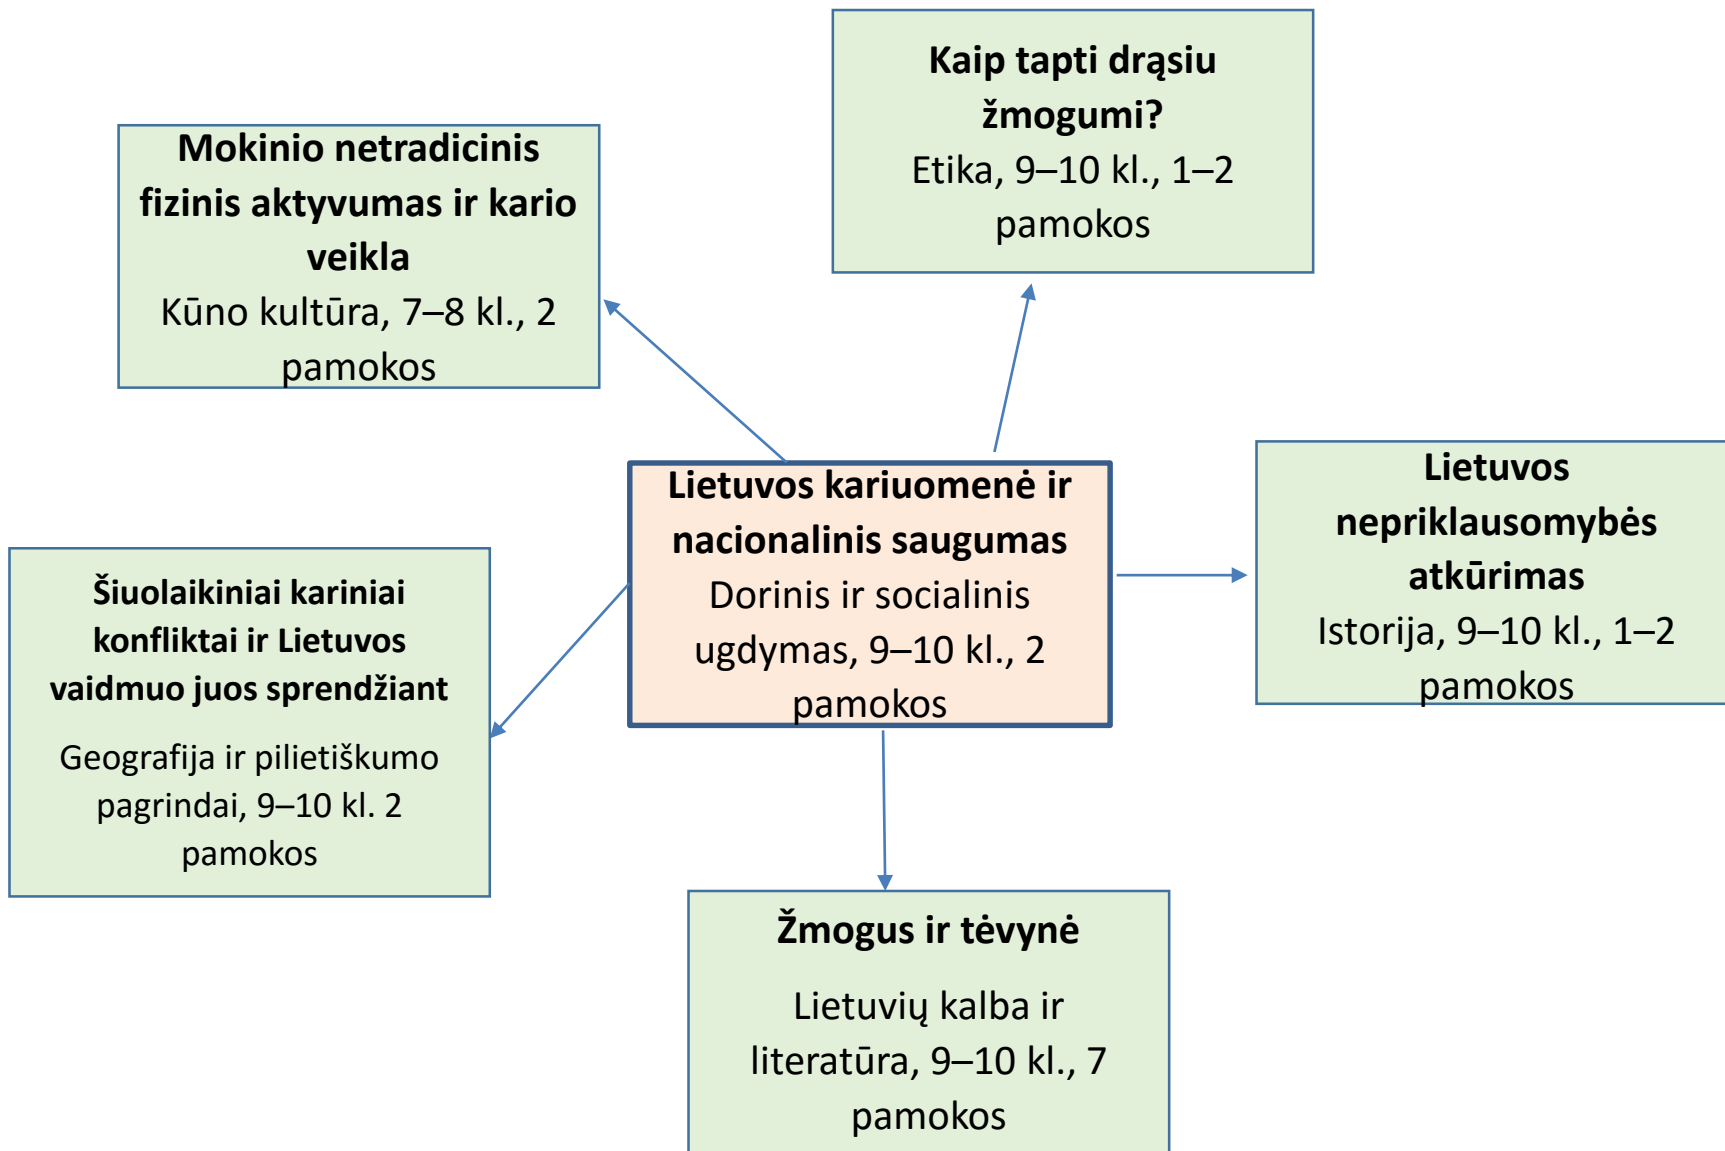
Kaip tapti drąsiu žmogumi?
Etika, 9–10 kl., 1–2 pamokos

Mokinio netradicinis fizinis aktyvumas ir kario veikla
Kūno kultūra, 7–8 kl., 2 pamokos

Lietuvos kariuomenė ir nacionalinis saugumas
Dorinis ir socialinis ugdymas, 9–10 kl., 2 pamokos

Lietuvos nepriklausomybės atkūrimas
Istorija, 9–10 kl., 1–2 pamokos

Šiuolaikiniai kariniai konfliktai ir Lietuvos vaidmuo juos sprendžiant
Geografija ir pilietiškumo pagrindai, 9–10 kl. 2 pamokos

Žmogus ir tėvynė
Lietuvių kalba ir literatūra, 9–10 kl., 7 pamokos